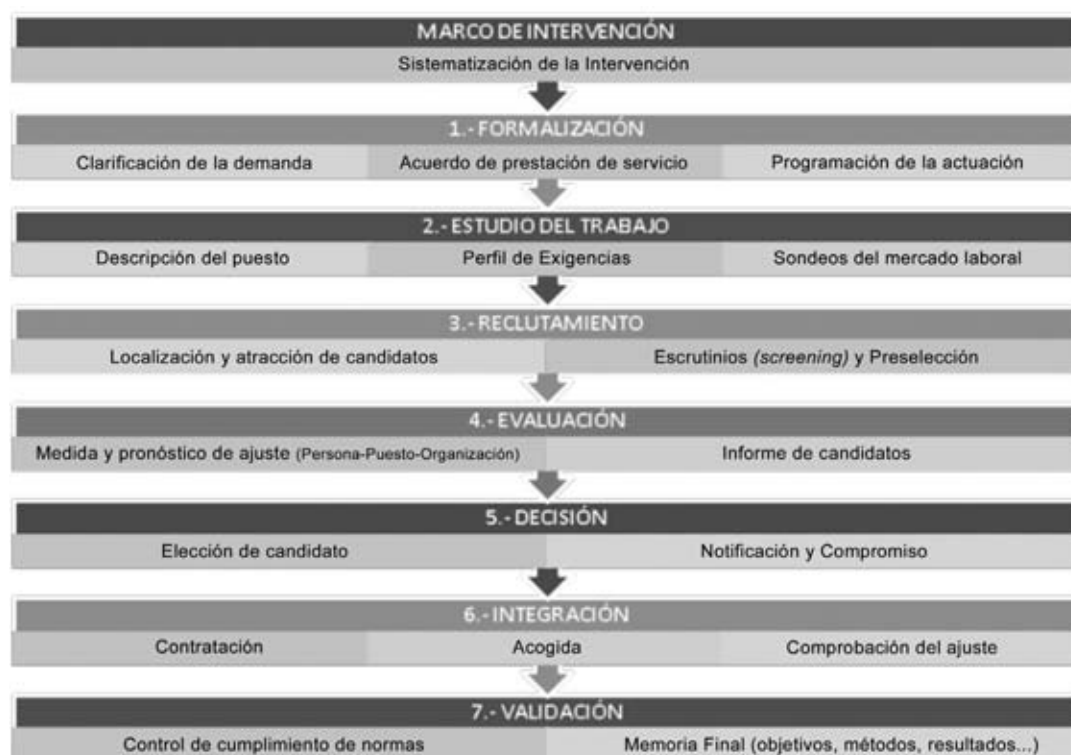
MARCO DE INTERVENCIÓN

Sistematización de la Intervención

1.- FORMALIZACIÓN

Clarificación de la demanda

Acuerdo de prestación de servicio

Programación de la actuación

2.- ESTUDIO DEL TRABAJO

Descripción del puesto

Perfil de Exigencias

Sondeos del mercado laboral

3.- RECLUTAMIENTO

Localización y atracción de candidatos

Escrutinios *(screening)* y Preselección

4.- EVALUACIÓN

Medida y pronóstico de ajuste (Persona-Puesto-Organización)

Informe de candidatos

5.- DECISIÓN

Elección de candidato

Notificación y Compromiso

6.- INTEGRACIÓN

Contratación

Acogida

Comprobación del ajuste

7.- VALIDACIÓN

Control de cumplimiento de normas

Memoria Final (objetivos, métodos, resultados...)